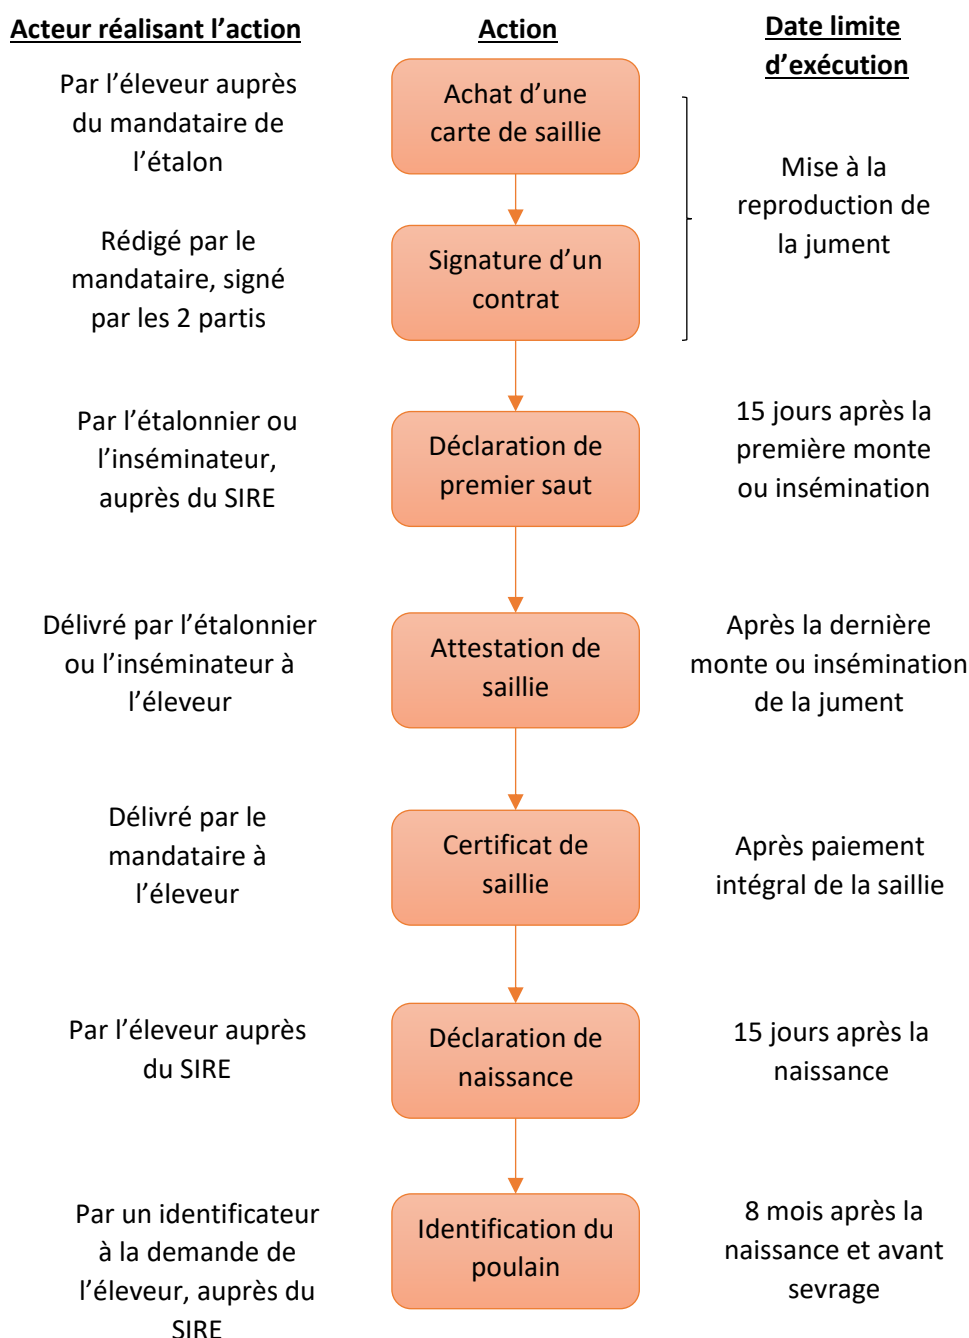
Acteur réalisant l'action

Action

Date limite d'exécution

Par l'éleveur auprès du mandataire de l'étalon

Achat d'une carte de saillie

Mise à la reproduction de la jument

Rédigé par le mandataire, signé par les 2 partis

Signature d'un contrat

Par l'étalonnier ou l'inséminateur, auprès du SIRE

Déclaration de premier saut

15 jours après la première monte ou insémination

Délivré par l'étalonnier ou l'inséminateur à l'éleveur

Attestation de saillie

Après la dernière monte ou insémination de la jument

Délivré par le mandataire à l'éleveur

Certificat de saillie

Après paiement intégral de la saillie

Par l'éleveur auprès du SIRE

Déclaration de naissance

15 jours après la naissance

Par un identificateur à la demande de l'éleveur, auprès du SIRE

Identification du poulain

8 mois après la naissance et avant sevrage